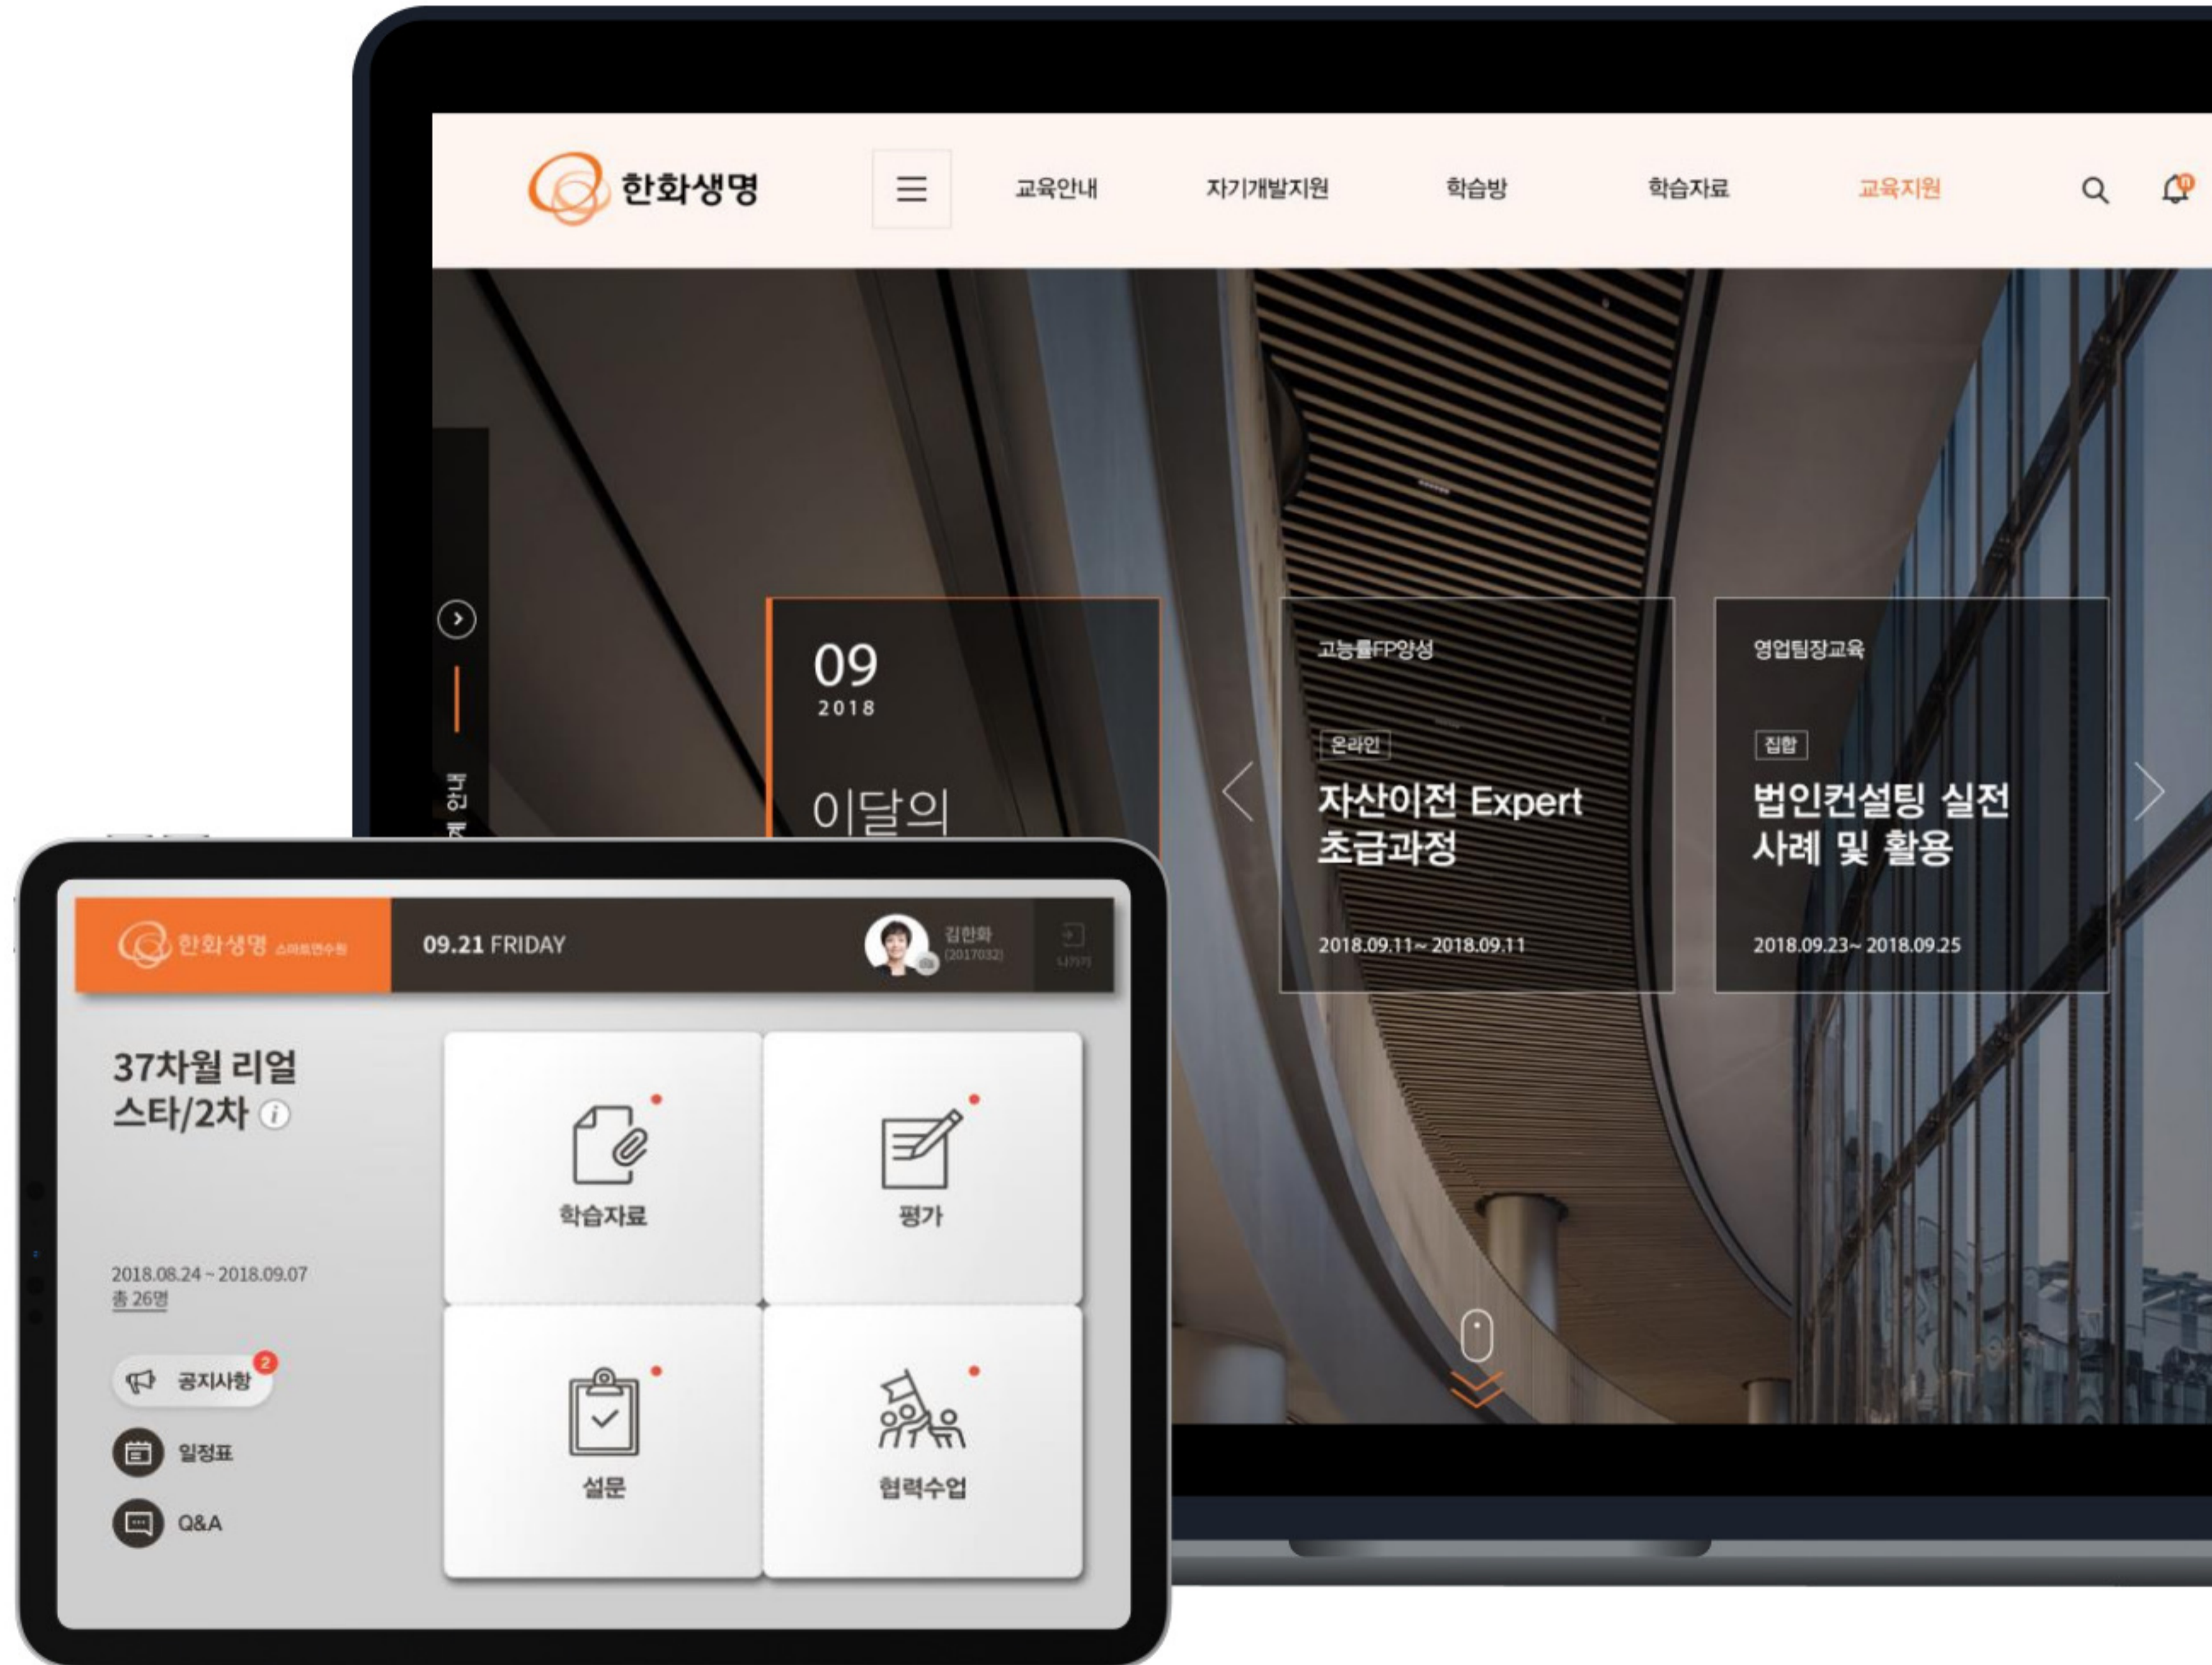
한화생명

교육안내 자기개발지원 학습방 학습자료 교육지원

09
2018
이달의

고능률FP양성
온라인
자산이전 Expert 초급과정
2018.09.11~ 2018.09.11

영업팀장교육
집합
법인컨설팅 실전 사례 및 활용
2018.09.23~ 2018.09.25

한화생명 스마트연수원
09.21 FRIDAY
김한화 (2017032)
나가기

37차월 리얼 스타/2차
2018.08.24 ~ 2018.09.07
총 26명

공지사항 2
일정표
Q&A

학습자료
평가
설문
협력수업